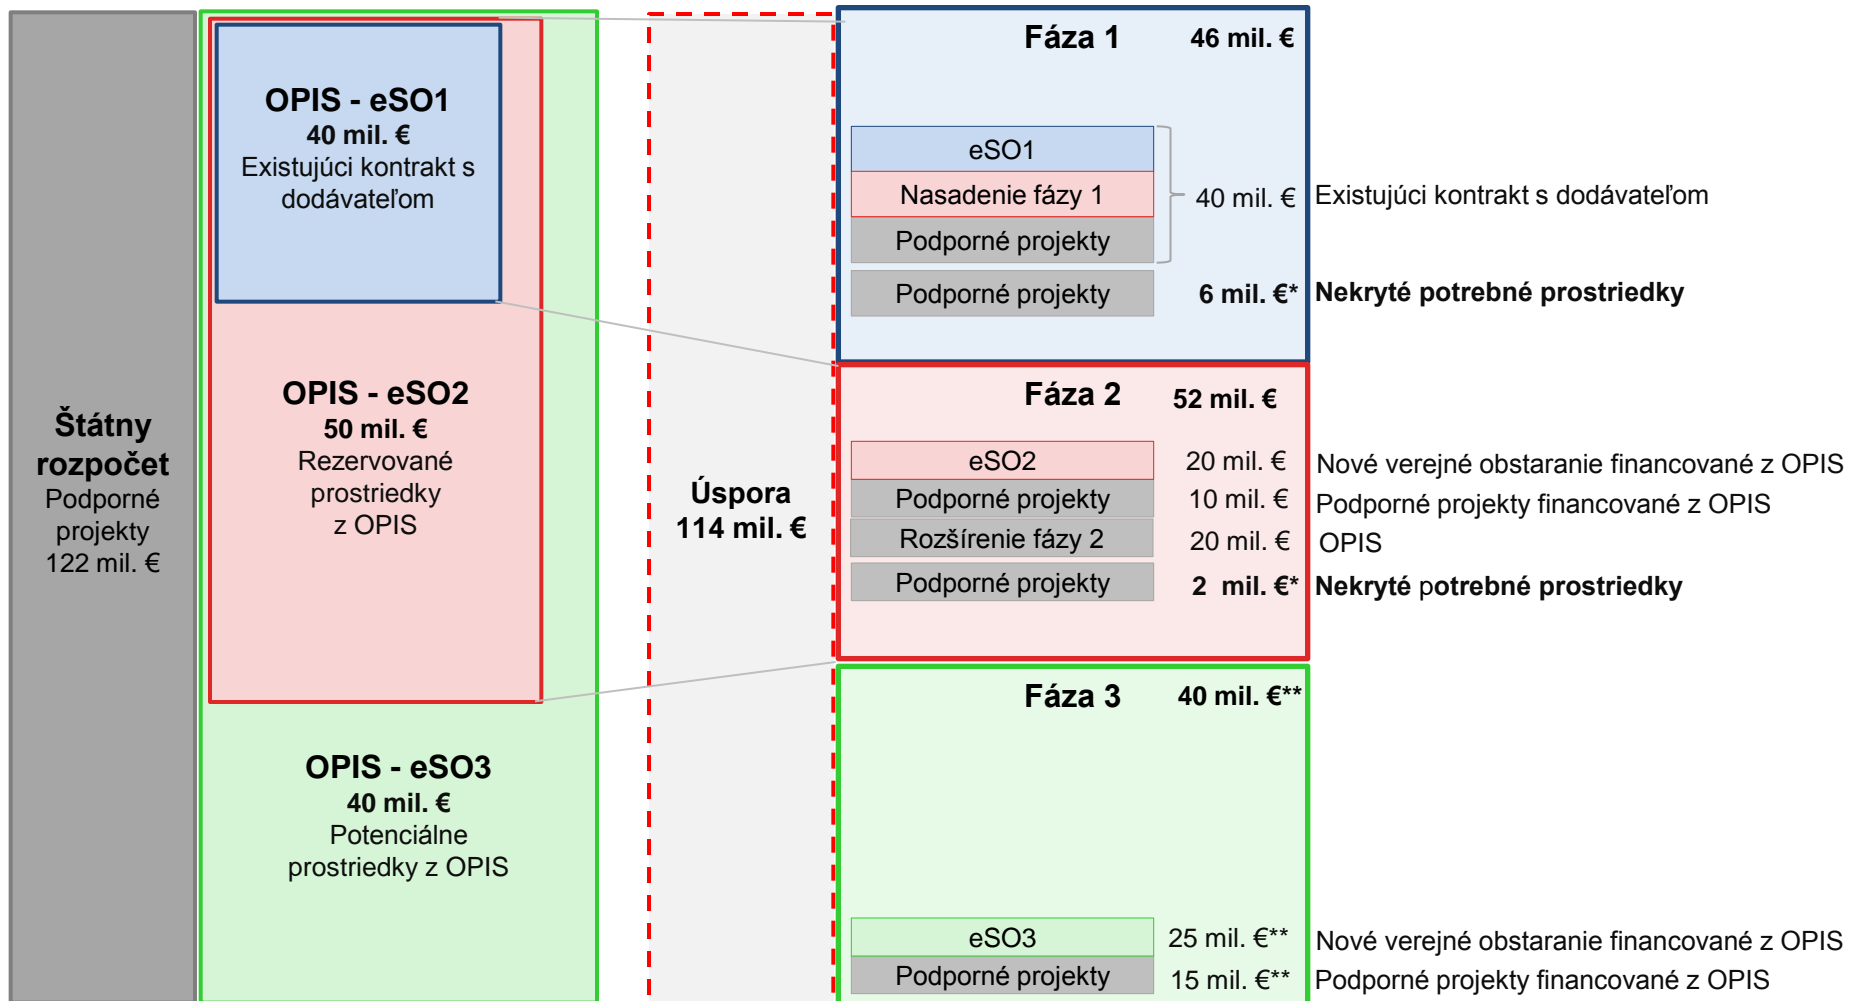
Štátny rozpočet
Podporné projekty
122 mil. €

OPIS - eSO1
40 mil. €
Existujúci kontrakt s dodávateľom

OPIS - eSO2
50 mil. €
Rezervované prostriedky z OPIS

OPIS - eSO3
40 mil. €
Potenciálne prostriedky z OPIS

Úspora
114 mil. €

Fáza 1 46 mil. €

eSO1
Nasadenie fázy 1
Podporné projekty
40 mil. € Existujúci kontrakt s dodávateľom
Podporné projekty 6 mil. €* Nekryté potrebné prostriedky

Fáza 2 52 mil. €

eSO2 20 mil. € Nové verejné obstaranie financované z OPIS
Podporné projekty 10 mil. € Podporné projekty financované z OPIS
Rozšírenie fázy 2 20 mil. € OPIS
Podporné projekty 2 mil. €* Nekryté potrebné prostriedky

Fáza 3 40 mil. €**

eSO3 25 mil. €** Nové verejné obstaranie financované z OPIS
Podporné projekty 15 mil. €** Podporné projekty financované z OPIS